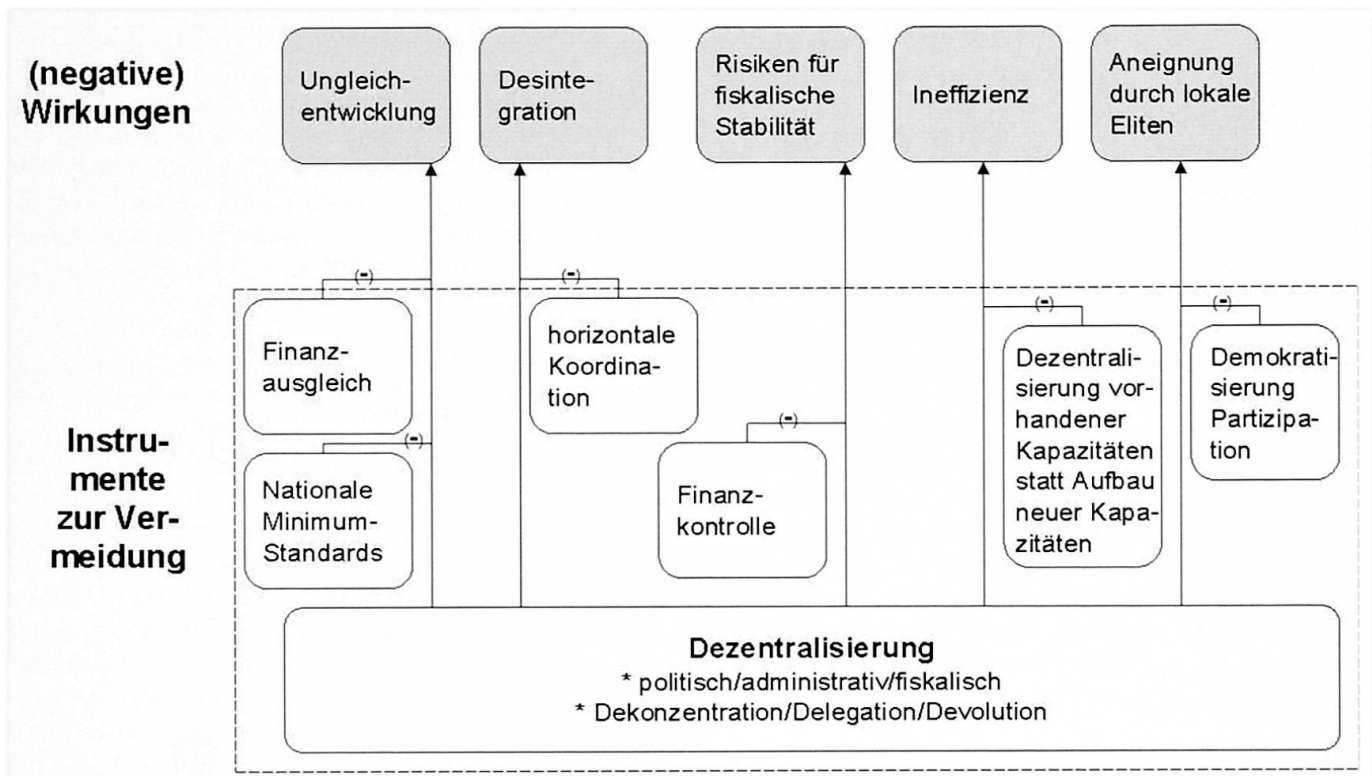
(negative) Wirkungen

Ungleichentwicklung

Desintegration

Risiken für fiskalische Stabilität

Ineffizienz

Aneignung durch lokale Eliten

(-)

(-)

(-)

(-)

Finanzausgleich

horizontale Koordination

Dezentralisierung vorhandener Kapazitäten statt Aufbau neuer Kapazitäten

Demokratisierung Partizipation

Instrumente zur Vermeidung

(-)

(-)

Nationale Minimum-Standards

Finanzkontrolle

Dezentralisierung
* politisch/administrativ/fiskalisch
* Dekonzentration/Delegation/Devolution